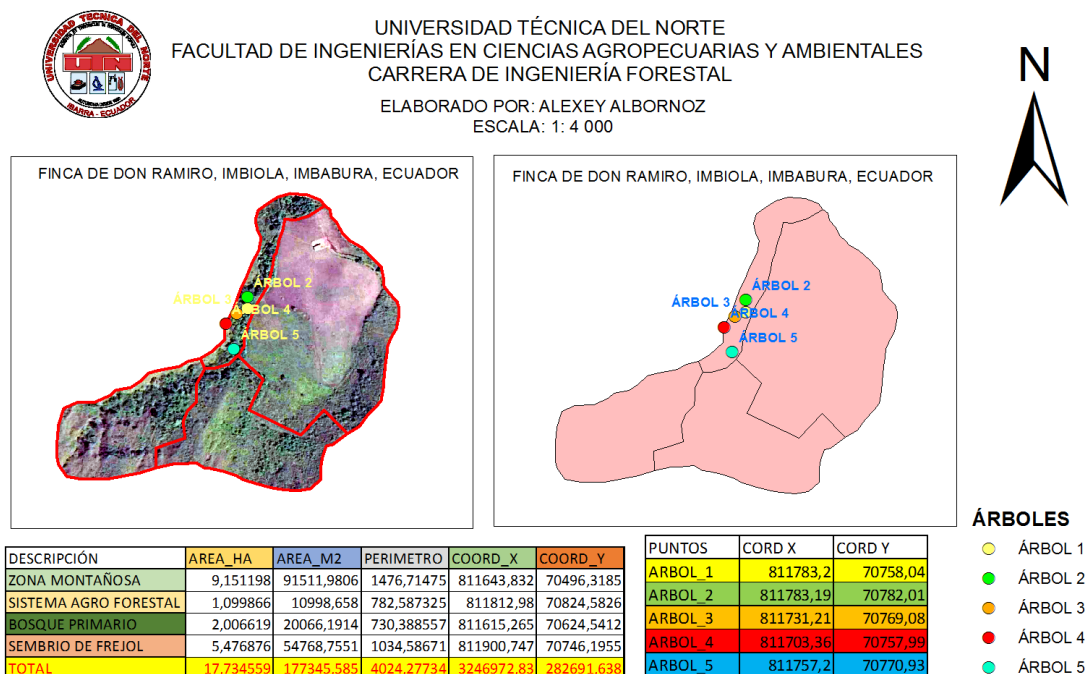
UNIVERSIDAD TÉCNICA DEL NORTE
FACULTAD DE INGENIERÍAS EN CIENCIAS AGROPECUARIAS Y AMBIENTALES
CARRERA DE INGENIERÍA FORESTAL

ELABORADO POR: ALEXEY ALBORNOZ
ESCALA: 1: 4 000

UNIVERSIDAD TÉCNICA DEL NORTE
UTN
IBARRA - ECUADOR

N

FINCA DE DON RAMIRO, IMBIOLA, IMBABURA, ECUADOR

ÁRBOL 2
ÁRBOL 3
ÁRBOL 4
ÁRBOL 5

FINCA DE DON RAMIRO, IMBIOLA, IMBABURA, ECUADOR

ÁRBOL 2
ÁRBOL 3
ÁRBOL 4
ÁRBOL 5

| DESCRIPCIÓN | AREA_HA | AREA_M2 | PERIMETRO | COORD_X | COORD_Y |
|---|---|---|---|---|---|
| ZONA MONTAÑOSA | 9,151198 | 91511,9806 | 1476,71475 | 811643,832 | 70496,3185 |
| SISTEMA AGRO FORESTAL | 1,099866 | 10998,658 | 782,587325 | 811812,98 | 70824,5826 |
| BOSQUE PRIMARIO | 2,006619 | 20066,1914 | 730,388557 | 811615,265 | 70624,5412 |
| SEMBRIO DE FREJOL | 5,476876 | 54768,7551 | 1034,58671 | 811900,747 | 70746,1955 |
| TOTAL | 17,734559 | 177345,585 | 4024,27734 | 3246972,83 | 282691,638 |

| PUNTOS | CORD X | CORD Y |
|---|---|---|
| ARBOL_1 | 811783,2 | 70758,04 |
| ARBOL_2 | 811783,19 | 70782,01 |
| ARBOL_3 | 811731,21 | 70769,08 |
| ARBOL_4 | 811703,36 | 70757,99 |
| ARBOL_5 | 811757,2 | 70770,93 |

ÁRBOLES
ÁRBOL 1
ÁRBOL 2
ÁRBOL 3
ÁRBOL 4
ÁRBOL 5